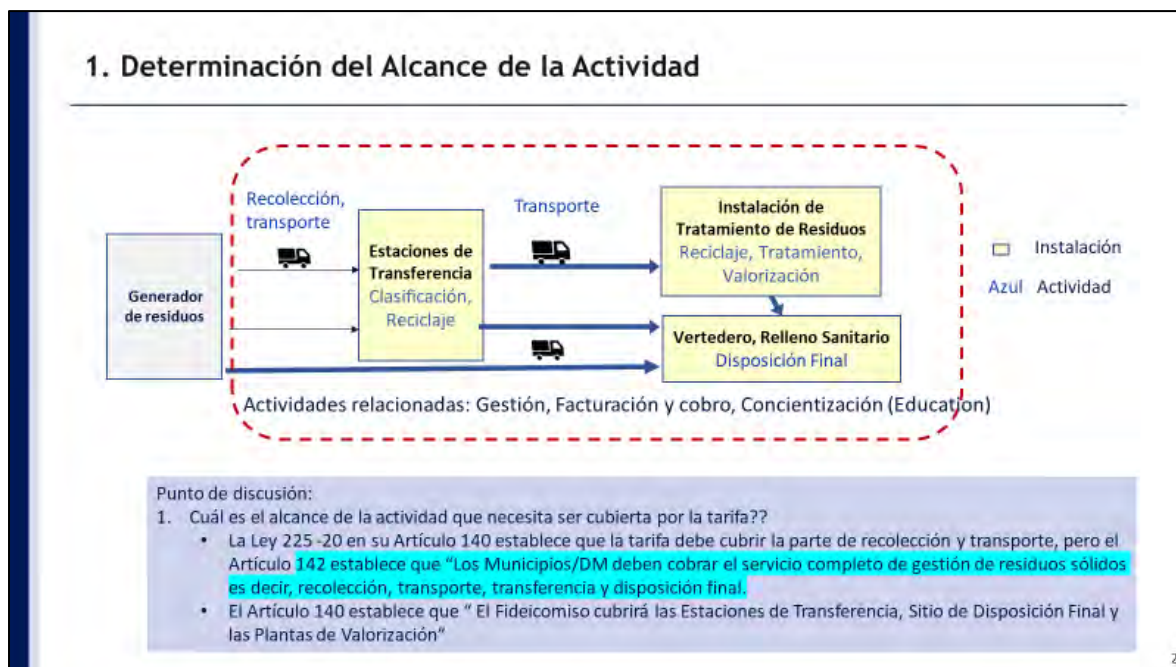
1. Determinación del Alcance de la Actividad

Recolección, transporte

Generador de residuos

Estaciones de Transferencia
Clasificación, Reciclaje

Transporte

Instalación de Tratamiento de Residuos
Reciclaje, Tratamiento, Valorización

Vertedero, Relleno Sanitario
Disposición Final

Instalación
Azul Actividad

Actividades relacionadas: Gestión, Facturación y cobro, Concientización (Education)

Punto de discusión:
1. Cuál es el alcance de la actividad que necesita ser cubierta por la tarifa??
• La Ley 225 -20 en su Artículo 140 establece que la tarifa debe cubrir la parte de recolección y transporte, pero el Artículo 142 establece que "Los Municipios/DM deben cobrar el servicio completo de gestión de residuos sólidos es decir, recolección, transporte, transferencia y disposición final.
• El Artículo 140 establece que " El Fideicomiso cubrirá las Estaciones de Transferencia, Sitio de Disposición Final y las Plantas de Valorización"

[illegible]